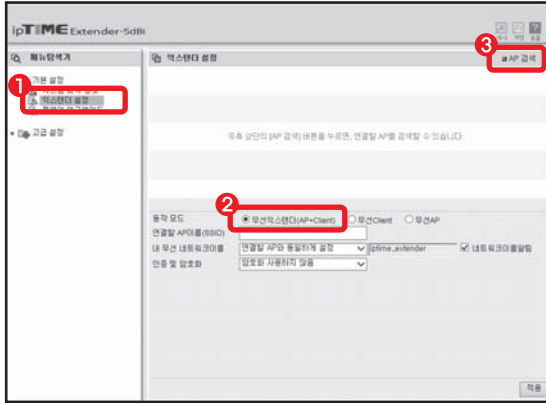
ipTIME Extender-5dBi

메뉴탐색기

기본 설정

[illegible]

익스텐더 설정

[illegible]

고급 설정

1

익스텐더 설정

3

AP 검색

우측 상단의 [AP 검색] 버튼을 누르면, 연결할 AP를 검색할 수 있습니다.

2

동작 모드

무선익스텐더(AP+Client)

무선Client

무선AP

연결할 AP이름(SSID)

내 무선 네트워크이름

연결할 AP와 동일하게 설정

iptime_extender

네트워크이름알림

인증 및 암호화

암호화 사용하지 않음

적용